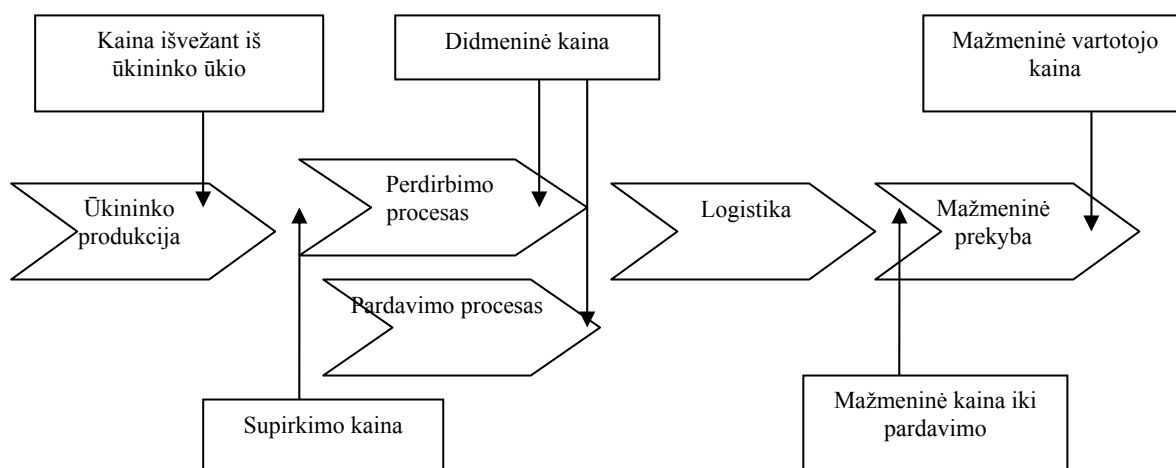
Kaina išvežant iš ūkininko ūkio

Didmeninė kaina

Mažmeninė vartotojo kaina

Ūkininko produkcija

Perdirbimo procesas

Logistika

Mažmeninė prekyba

Pardavimo procesas

Supirkimo kaina

Mažmeninė kaina iki pardavimo